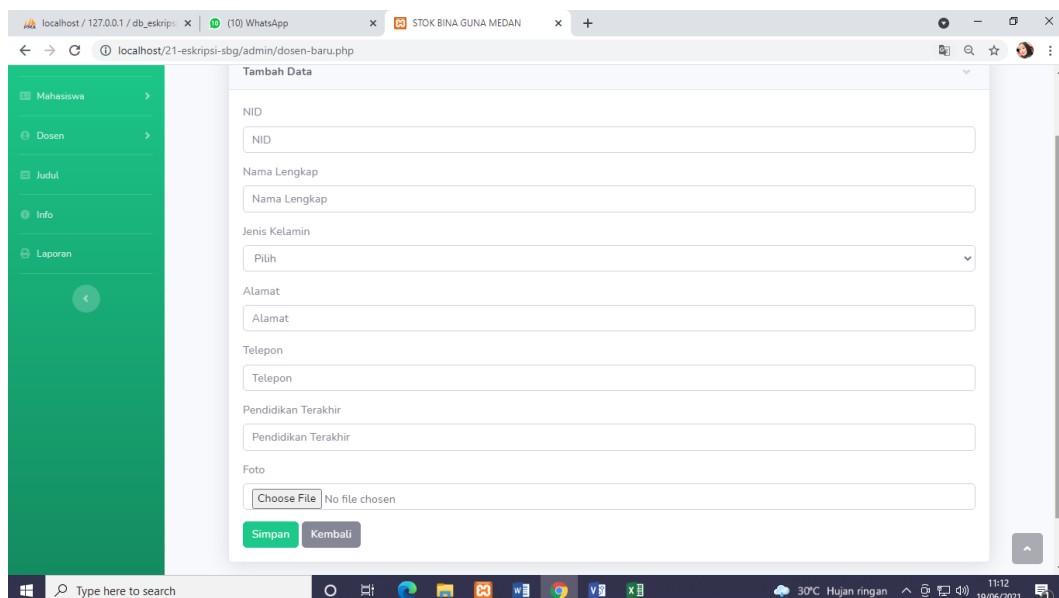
localhost / 127.0.0.1 / db_eskrips ×
(10) WhatsApp ×
STOK BINA GUNA MEDAN ×
+

localhost/21-eskripsi-sbg/admin/dosen-baru.php

Mahasiswa
Dosen
Judul
Info
Laporan

Tambah Data

NID
NID

Nama Lengkap
Nama Lengkap

Jenis Kelamin
Pilih

Alamat
Alamat

Telepon
Telepon

Pendidikan Terakhir
Pendidikan Terakhir

Foto
Choose File No file chosen

Simpan Kembali

Type here to search
30°C Hujan ringan
11:12
19/06/2021